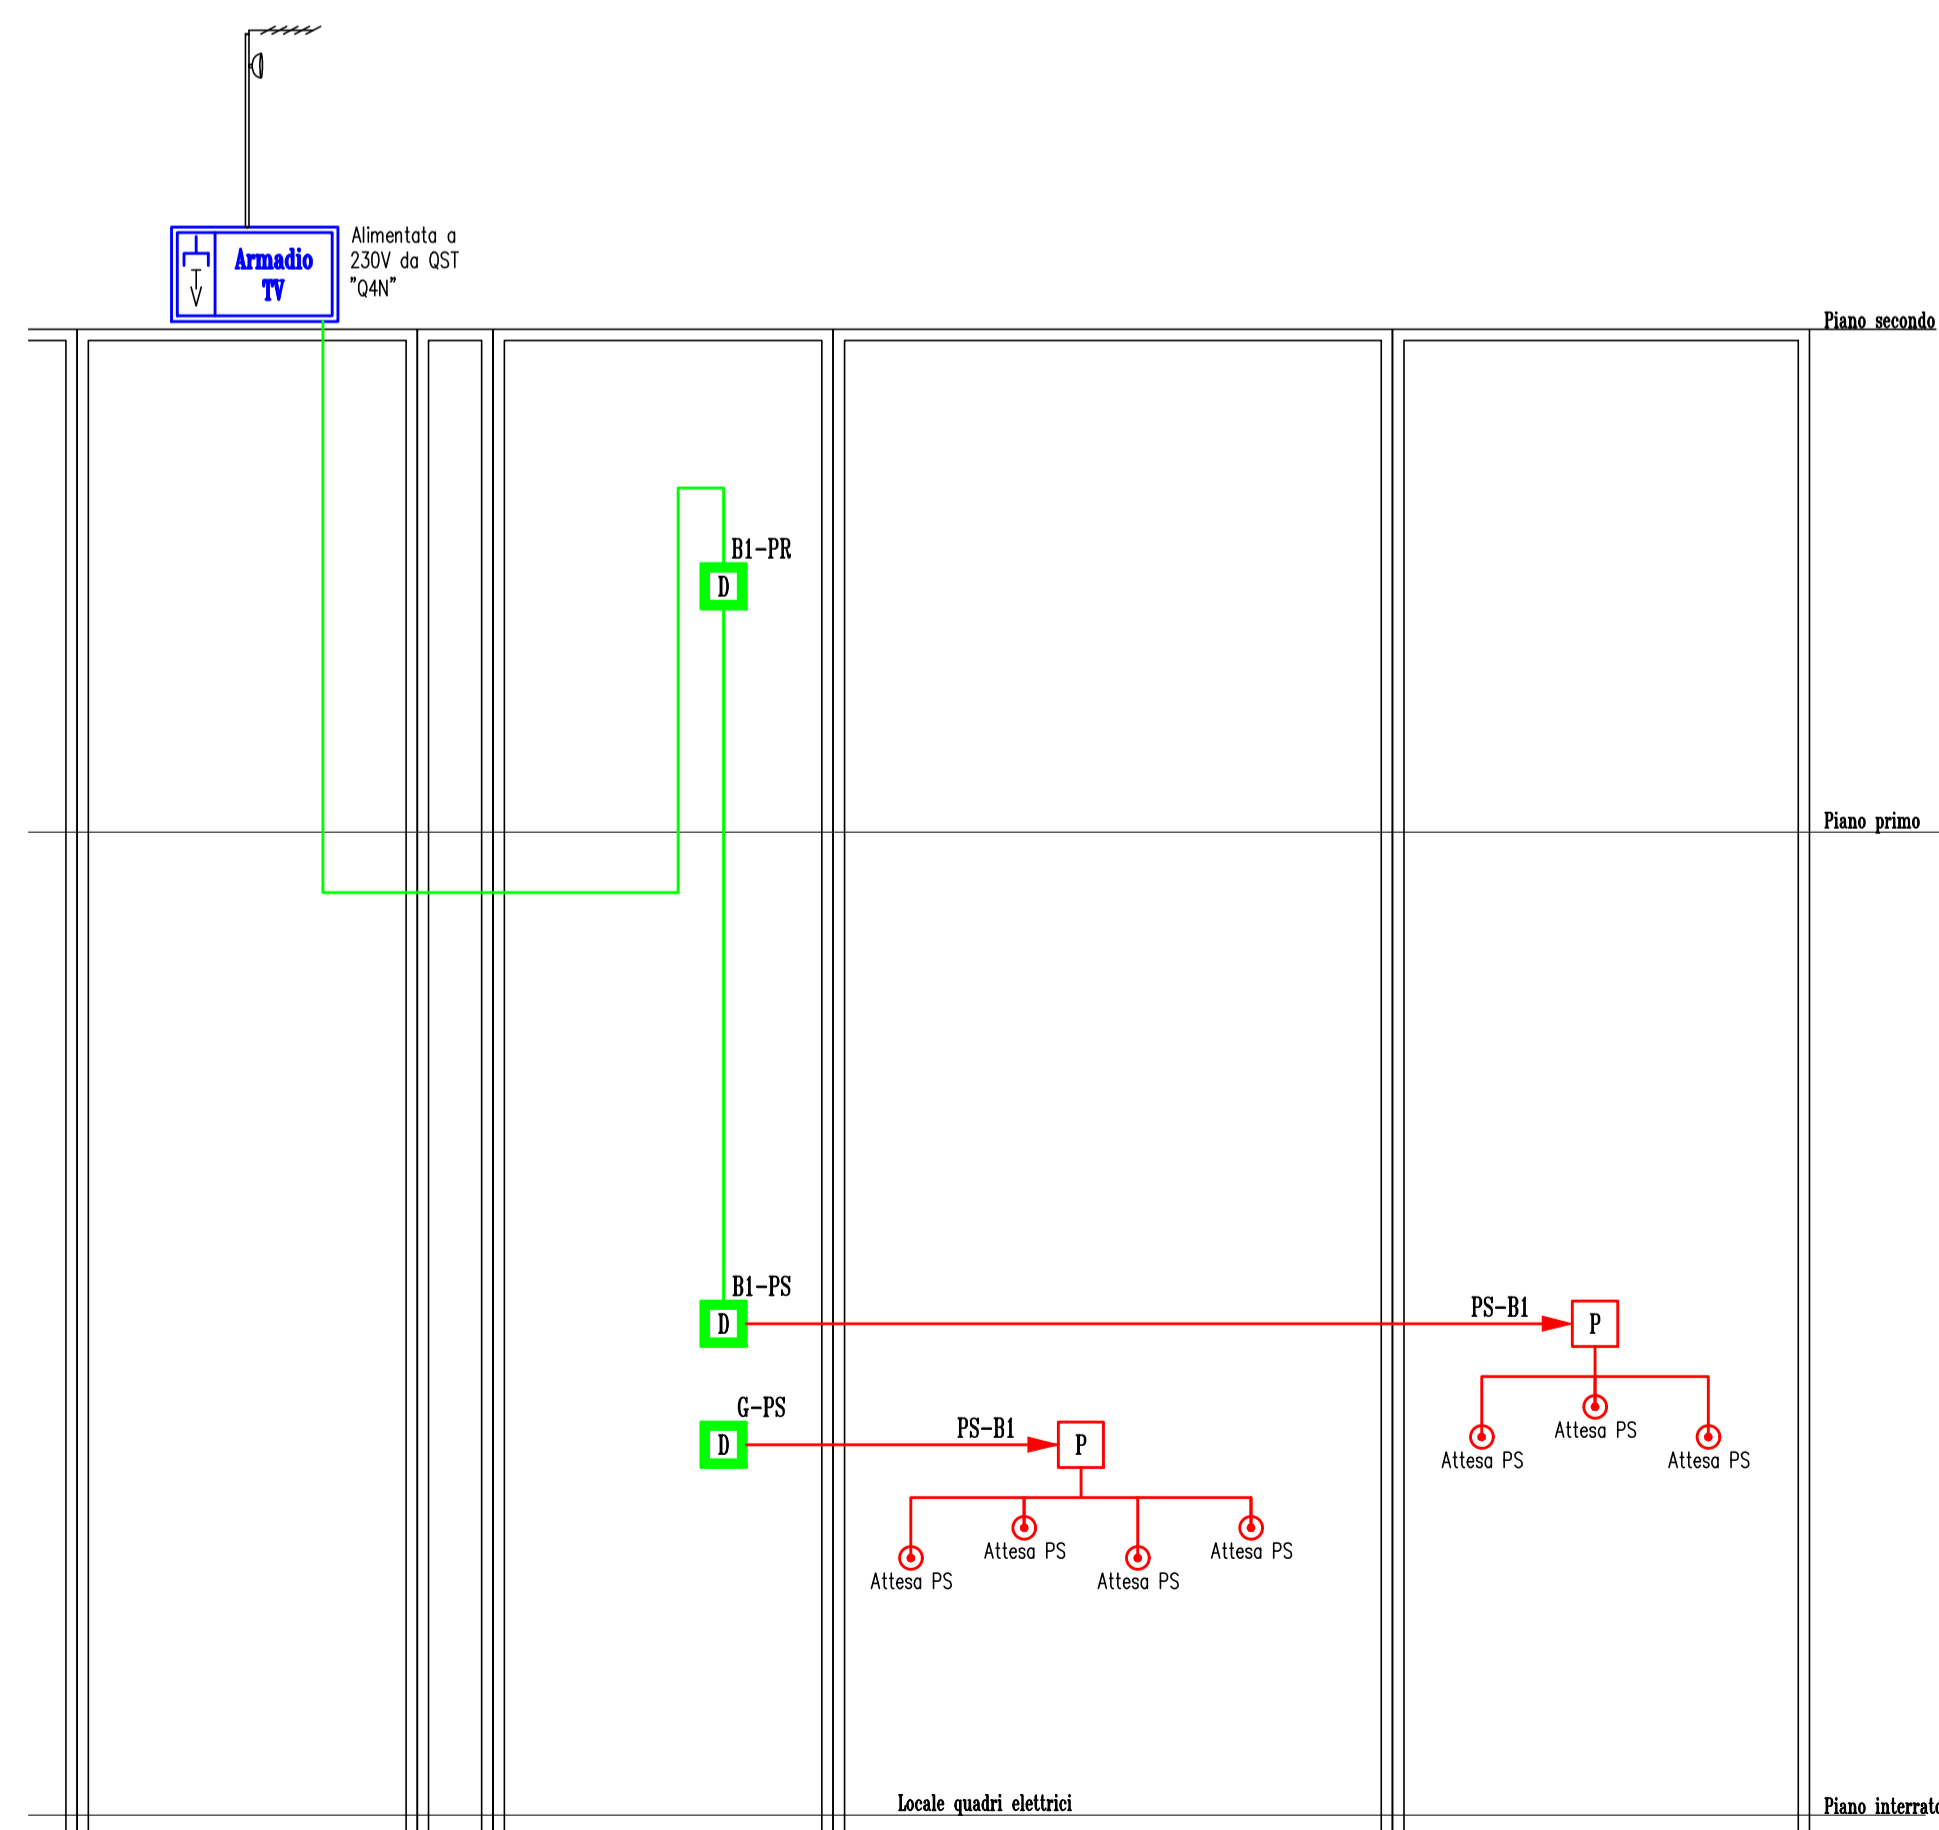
Armadio TV

Alimentata a 230V da QST "Q4N"

Piano secondo

B1-PR

D

Piano primo

B1-PS

D

PS-B1

P

Attesa PS

Attesa PS

Attesa PS

G-PS

D

PS-B1

P

Attesa PS

Attesa PS

Attesa PS

Attesa PS

Locale quadri elettrici

Piano interrat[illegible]